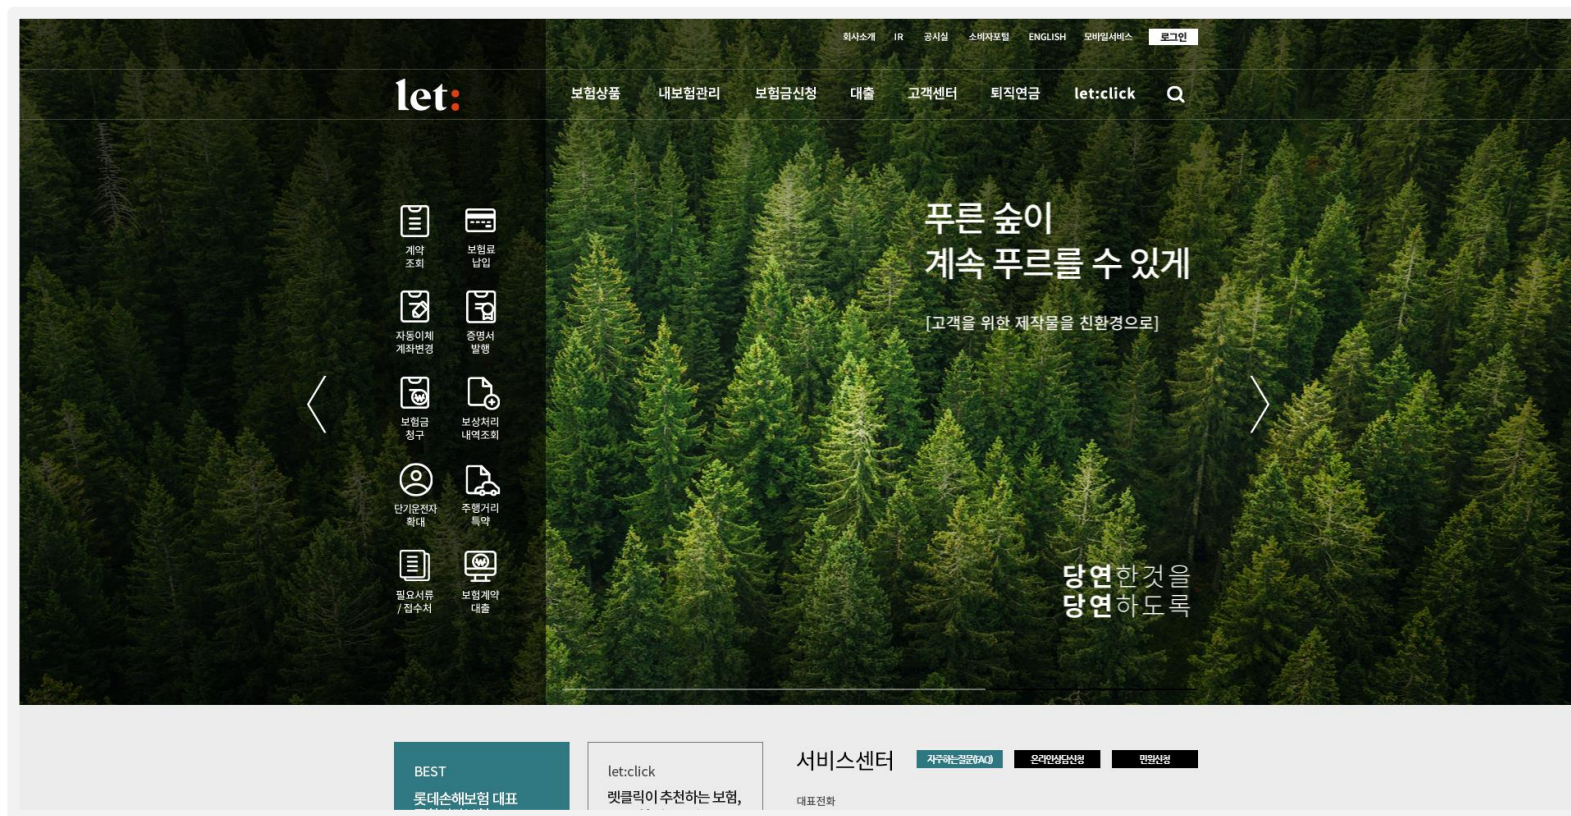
회사소개 IR 공시실 소비자포털 ENGLISH 모바일서비스 로그인

let:

보험상품 내보험관리 보험금신청 대출 고객센터 퇴직연금 let:click

계약 조회
보험료 납입
자동이체 계좌변경
증명서 발행
보험금 청구
보상처리 내역조회
단기운전자 확대
주행거리 특약
필요서류 / 접수처
보험계약 대출

푸른 숲이
계속 푸르를 수 있게

[고객을 위한 제작물을 친환경으로]

당연한 것을
당연하도록

BEST
롯데손해보험 대표

let:click
렛클릭이 추천하는 보험,

서비스센터
자주하는질문(FAQ) 온라인상담신청 민원신청

대표전화